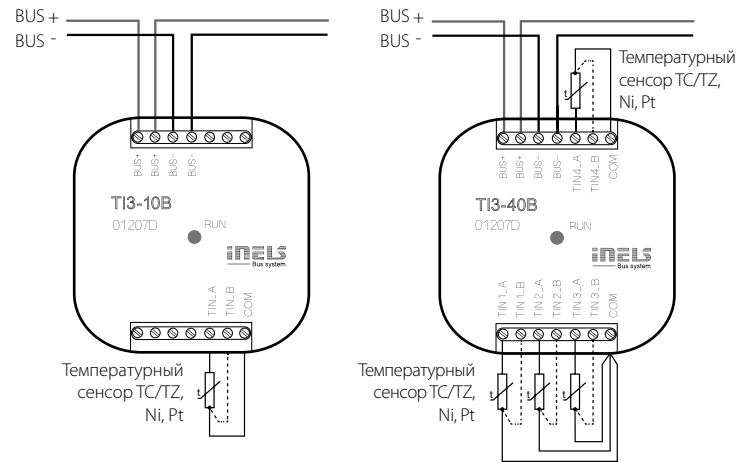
BUS +
BUS -

BUS+ BUS+ BUS- BUS-

TI3-10B
01207D
RUN
iNELS
Bus system

TIN_A TIN_B COM

Температурный сенсор TC/TZ, Ni, Pt

t

BUS +
BUS -

Температурный сенсор TC/TZ, Ni, Pt

t

BUS+ BUS+ BUS- BUS- TIN4_A TIN4_B COM

TI3-40B
01207D
RUN
iNELS
Bus system

TIN 1_A TIN 1_B TIN 2_A TIN 2_B TIN 3_A TIN 3_B COM

Температурный сенсор TC/TZ, Ni, Pt

t t t